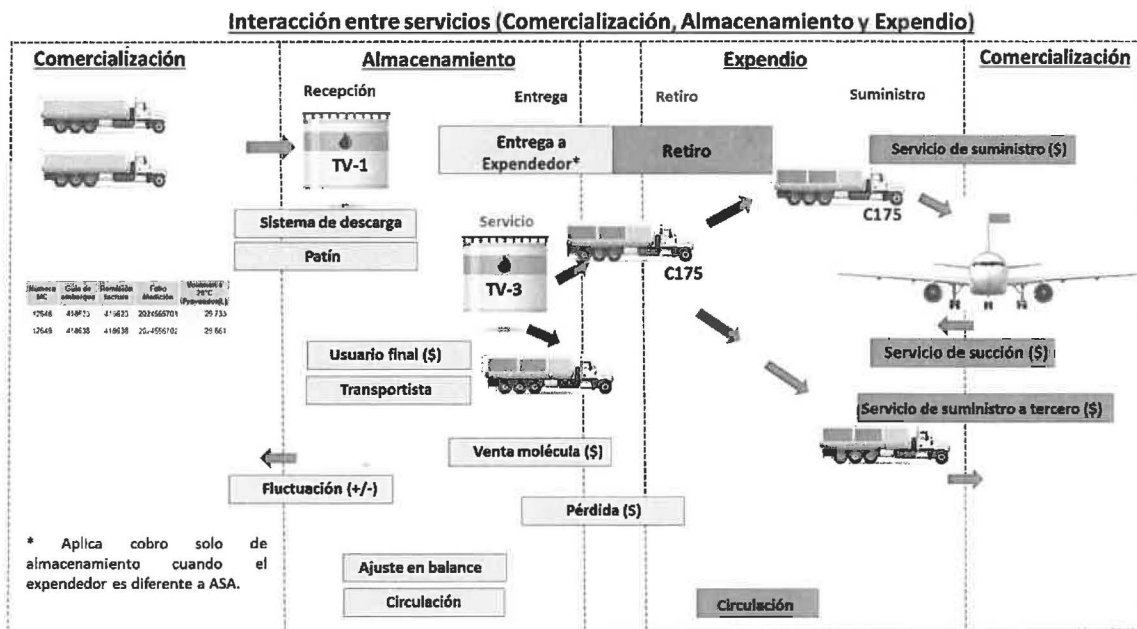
Interacción entre servicios (Comercialización, Almacenamiento y Expendio)

Comercialización

Almacenamiento

Expendio

Comercialización

Recepción

Entrega

Retiro

Suministro

TV-1

Entrega a Expendedor*

Retiro

Servicio de suministro ($)

C175

Sistema de descarga

Patín

Servicio

TV-3

C175

| Numero MC | Guía de embarque | Remisión factura | Folio Medición | Volumen a 20°C (Proveedor)(L) |
|---|---|---|---|---|
| 42548 | 418633 | 418633 | 2024565701 | 29 733 |
| 42549 | 418638 | 418638 | 2024556702 | 29 861 |

Usuario final ($)

Transportista

Servicio de succión ($)

Servicio de suministro a tercero ($)

Venta molécula ($)

Fluctuación (+/-)

Pérdida ($)

* Aplica cobro solo de almacenamiento cuando el expendedor es diferente a ASA.

Ajuste en balance

Circulación

Circulación